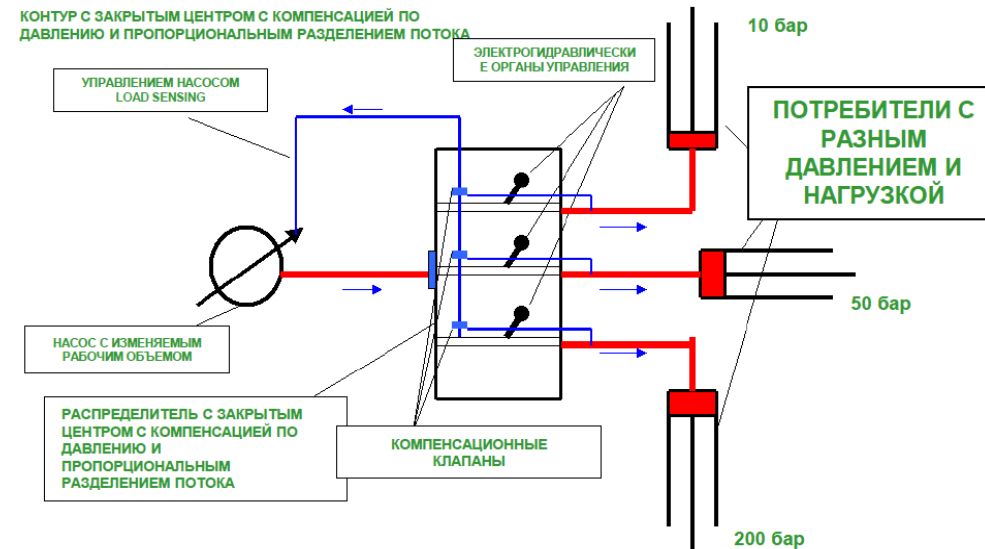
КОНТУР С ЗАКРЫТЫМ ЦЕНТРОМ С КОМПЕНСАЦИЕЙ ПО ДАВЛЕНИЮ И ПРОПОРЦИОНАЛЬНЫМ РАЗДЕЛЕНИЕМ ПОТОКА

10 бар

ЭЛЕКТРОГИДРАВЛИЧЕСКИЕ ОРГАНЫ УПРАВЛЕНИЯ

УПРАВЛЕНИЕМ НАСОСОМ LOAD SENSING

ПОТРЕБИТЕЛИ С РАЗНЫМ ДАВЛЕНИЕМ И НАГРУЗКОЙ

50 бар

НАСОС С ИЗМЕНЯЕМЫМ РАБОЧИМ ОБЪЕМОМ

РАСПРЕДЕЛИТЕЛЬ С ЗАКРЫТЫМ ЦЕНТРОМ С КОМПЕНСАЦИЕЙ ПО ДАВЛЕНИЮ И ПРОПОРЦИОНАЛЬНЫМ РАЗДЕЛЕНИЕМ ПОТОКА

КОМПЕНСАЦИОННЫЕ КЛАПАНЫ

200 бар